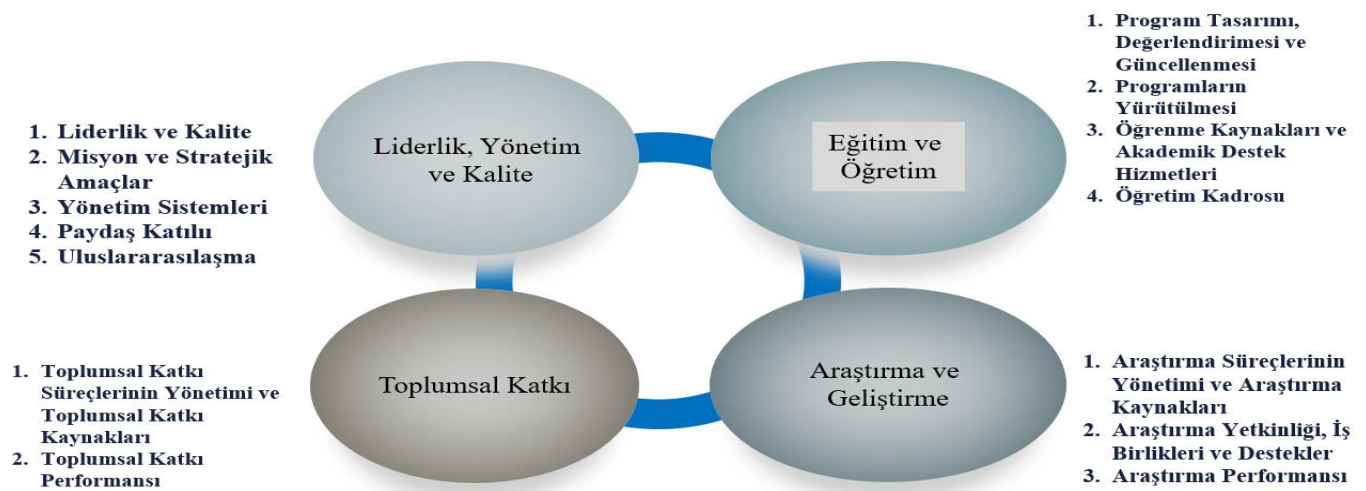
1. Liderlik ve Kalite
2. Misyon ve Stratejik Amaçlar
3. Yönetim Sistemleri
4. Paydaş Katılı
5. Uluslararasılaşma

Liderlik, Yönetim ve Kalite

Eğitim ve Öğretim

1. Program Tasarımı, Değerlendirimesi ve Güncellenmesi
2. Programların Yürütülmesi
3. Öğrenme Kaynakları ve Akademik Destek Hizmetleri
4. Öğretim Kadrosu

1. Toplumsal Katkı Süreçlerinin Yönetimi ve Toplumsal Katkı Kaynakları
2. Toplumsal Katkı Performansı

Toplumsal Katkı

Araştırma ve Geliştirme

1. Araştırma Süreçlerinin Yönetimi ve Araştırma Kaynakları
2. Araştırma Yetkinliği, İş Birlikleri ve Destekler
3. Araştırma Performansı